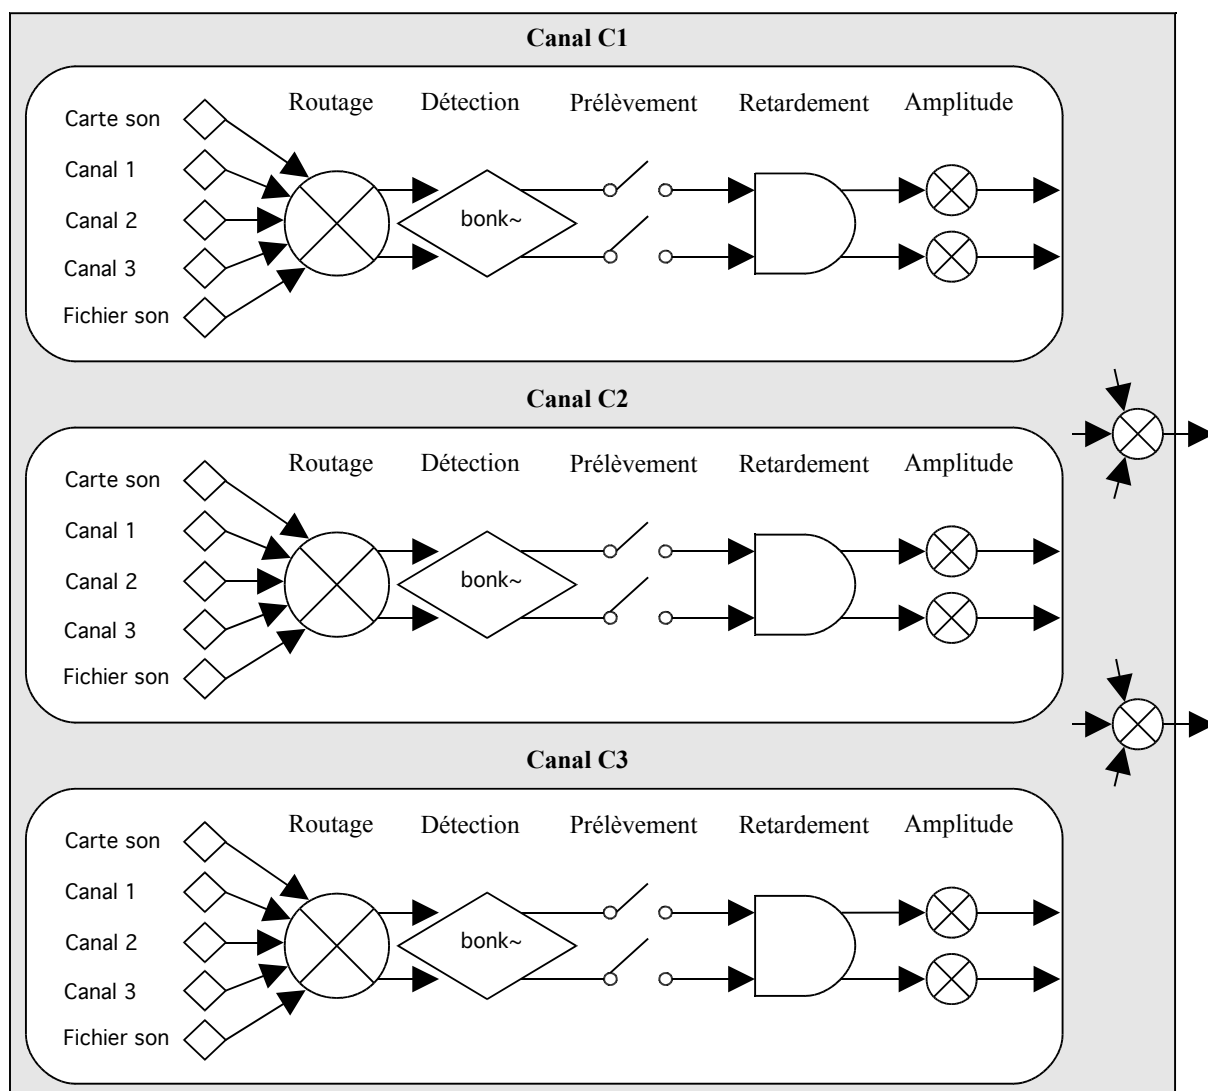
**Canal C1**

Carte son
Canal 1
Canal 2
Canal 3
Fichier son

Routage
Détection
Prélèvement
Retardement
Amplitude

bonk~

**Canal C2**

Carte son
Canal 1
Canal 2
Canal 3
Fichier son

Routage
Détection
Prélèvement
Retardement
Amplitude

bonk~

**Canal C3**

Carte son
Canal 1
Canal 2
Canal 3
Fichier son

Routage
Détection
Prélèvement
Retardement
Amplitude

bonk~